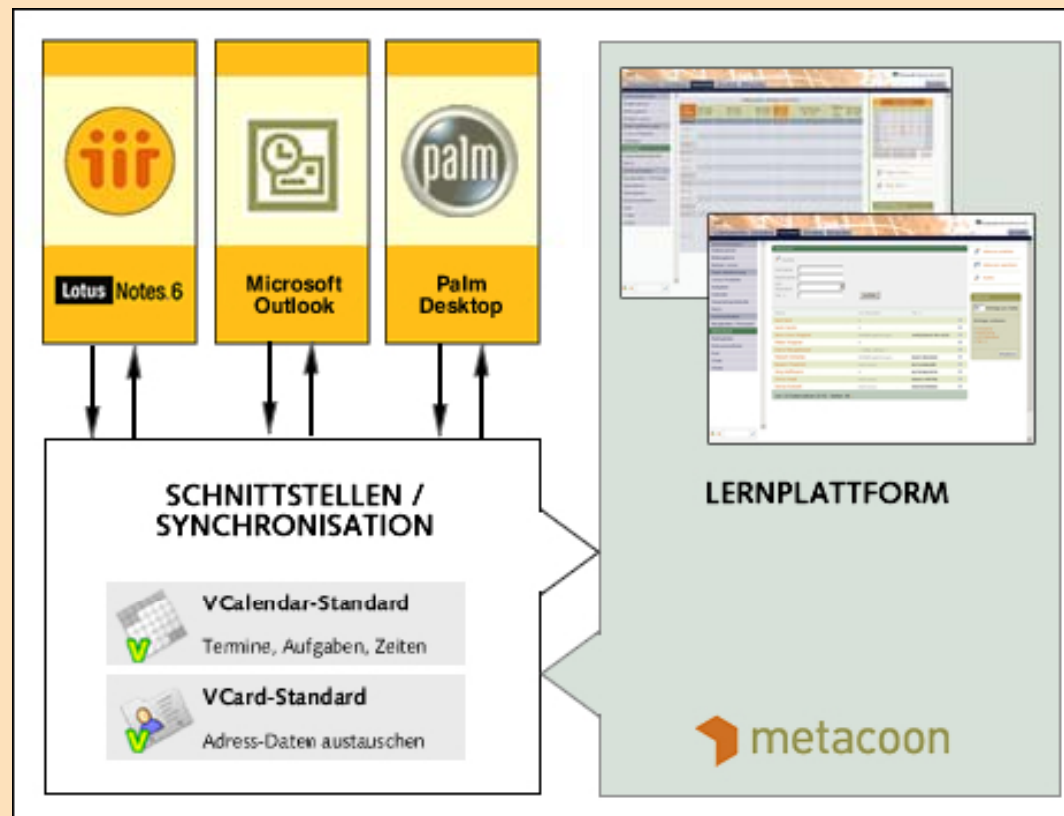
Lotus Notes.6

Microsoft Outlook

palm

Palm Desktop

SCHNITTSTELLEN / SYNCHRONISATION

VCalendar-Standard

Termine, Aufgaben, Zeiten

VCard-Standard

Adress-Daten austauschen

LERNPLATTFORM

metacoon